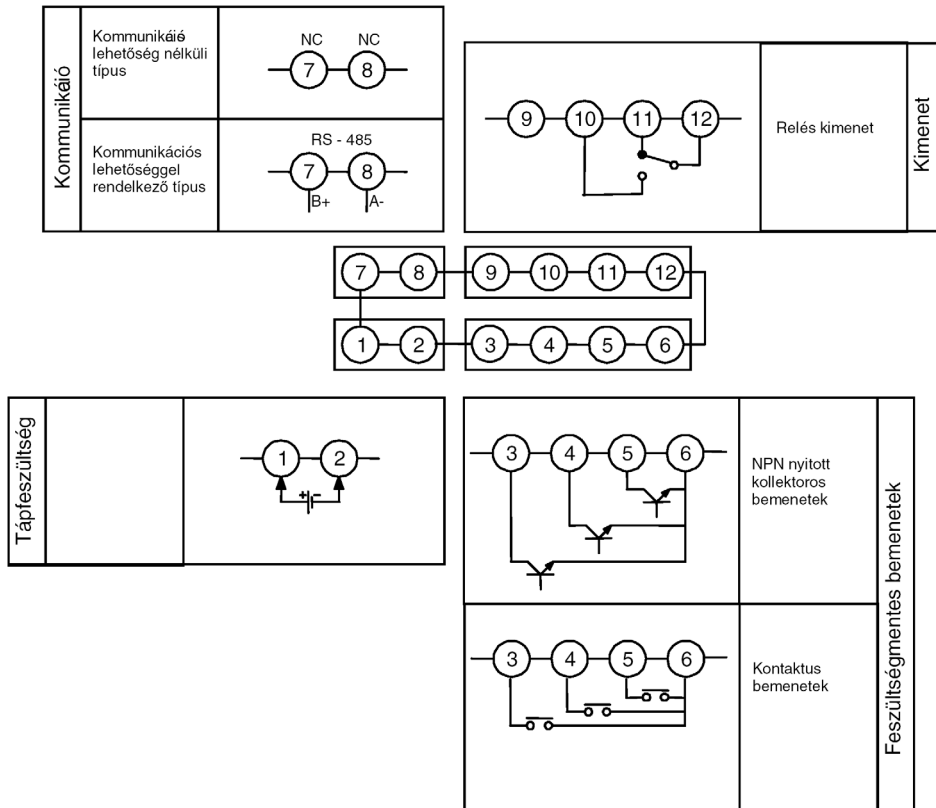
Kommunikáió

Kommunikáió lehetőség nélküli típus

NC NC

7 8

Kommunikációs lehetőséggel rendelkező típus

RS - 485

7 8

B+ A-

9 10 11 12

Relés kimenet

Kimenet

7 8 9 10 11 12

1 2 3 4 5 6

Tápfeszültség

1 2

+ -

3 4 5 6

NPN nyitott kollektoros bemenetek

Feszültségmentes bemenetek

3 4 5 6

Kontaktus bemenetek